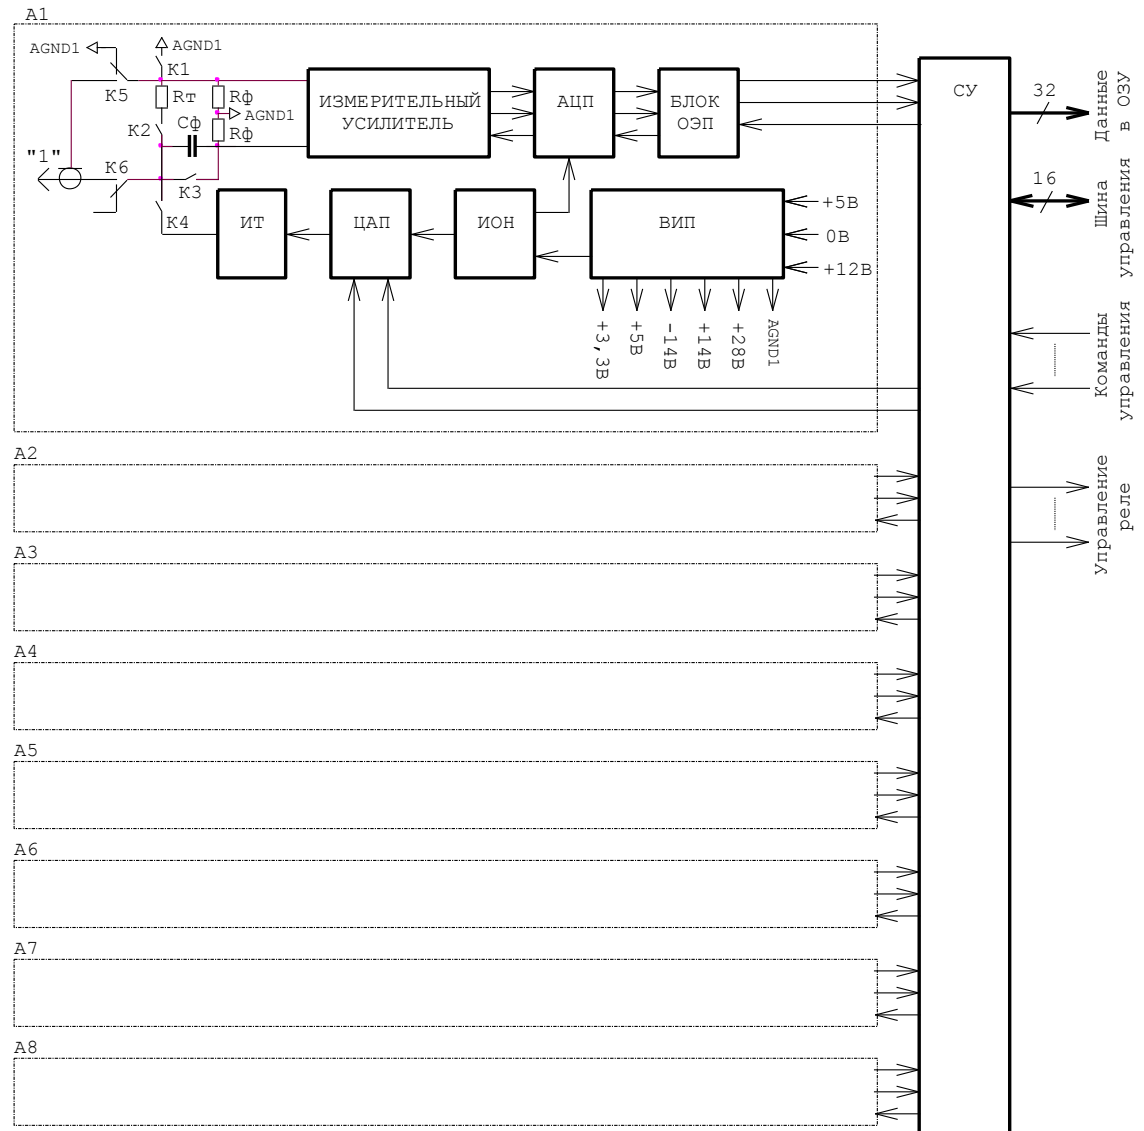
A1

AGND1

AGND1

K1

K5

Rт

Rф

AGND1

K2

Cф

Rф

"1"

K6

K3

K4

ИЗМЕРИТЕЛЬНЫЙ УСИЛИТЕЛЬ

АЦП

БЛОК ОЭП

СУ

ИТ

ЦАП

ИОН

ВИП

+5В

0В

+12В

+3,3В

+5В

-14В

+14В

+28В

AGND1

32

Данные в ОЗУ

16

Шина управления

Команды управления

Управление реле

A2

A3

A4

A5

A6

A7

A8